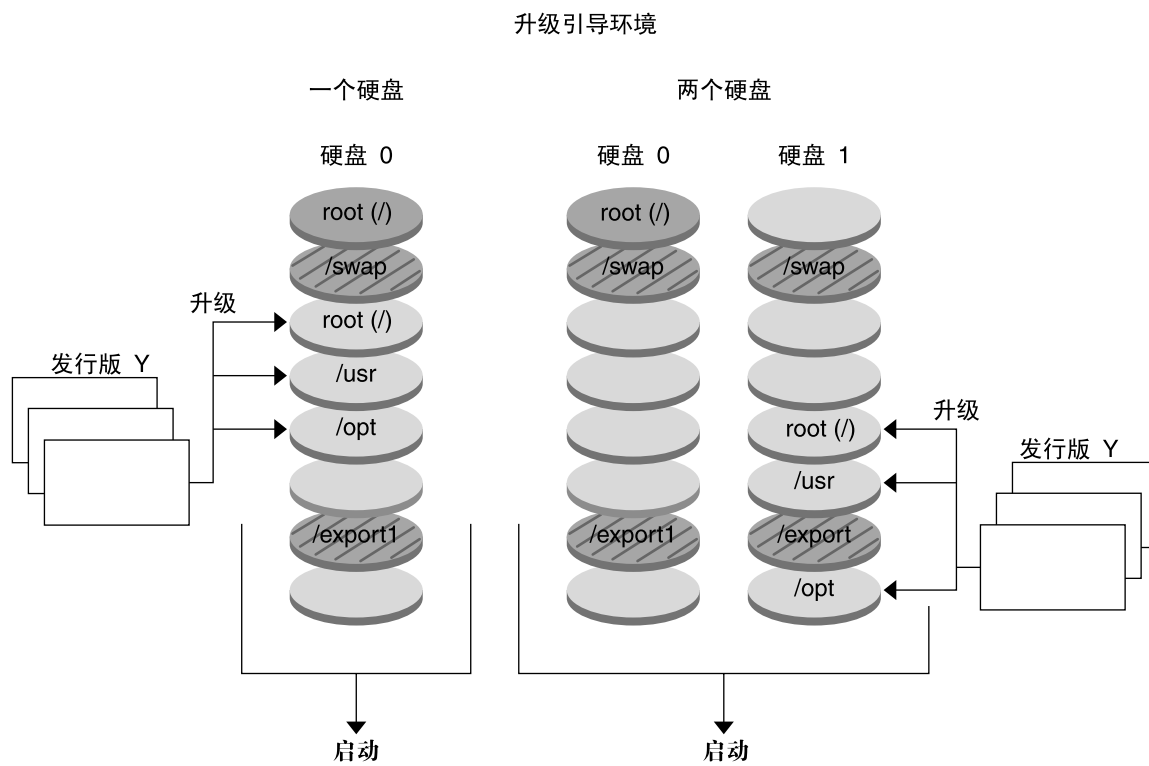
升级引导环境

一个硬盘

硬盘 0

root (/)
/swap
升级
root (/)
/usr
/opt
/export1

发行版 Y

启动

两个硬盘

硬盘 0

root (/)
/swap
/export1

硬盘 1

/swap
root (/)
/usr
/export
/opt

升级

发行版 Y

启动